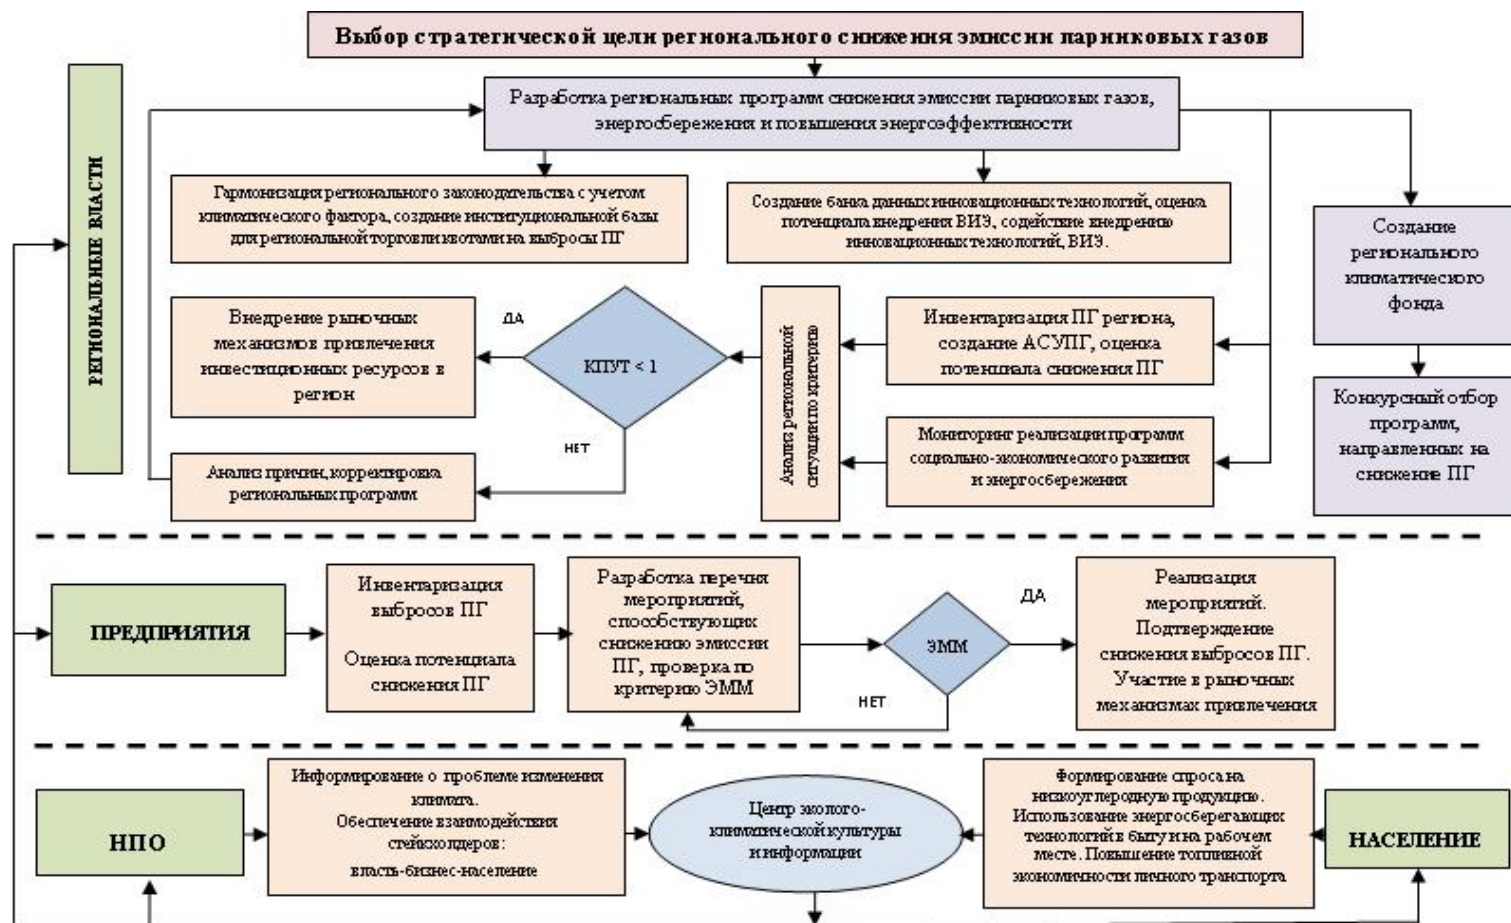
Выбор стратегической цели регионального снижения эмиссии парниковых газов

Разработка региональных программ снижения эмиссии парниковых газов, энергосбережения и повышения энергоэффективности

РЕГИОНАЛЬНЫЕ ВЛАСТИ

Гармонизация регионального законодательства с учетом климатического фактора, создание институциональной базы для региональной торговли квотами на выбросы ПГ

Создание банка данных инновационных технологий, оценка потенциала внедрения ВИЭ, содействие внедрению инновационных технологий, ВИЭ.

Создание регионального климатичесюго фонда

Внедрение рыночных механизмов привлечения инвестиционных ресурсов в регион

ДА

КПУТ < 1

Анализ региональной ситуации по критерию

Инвентаризация ПГ региона, создание АСУПГ, оценка потенциала снижения ПГ

Конкурсный отбор программ, направленных на снижение ПГ

НЕТ

Анализ причин, корректировка региональных программ

Мониторинг реализации программ социально-экономического развития и энергосбережения

ПРЕДПРИЯТИЯ

Инвентаризация выбросов ПГ

Оценка потенциала снижения ПГ

Разработка перечня мероприятий, способствующих снижению эмиссии ПГ, проверка по критерию ЭММ

ЭММ

ДА

НЕТ

Реализация мероприятий. Подтверждение снижения выбросов ПГ. Участие в рыночных механизмах привлечения

НПО

Информирование о проблеме изменения климата. Обеспечение взаимодействия стейкхолдеров: власть-бизнес-население

Центр эколого-климатической культуры и информации

Формирование спроса на низкоуглеродную продукцию. Использование энергосберегающих технологий в быту и на рабочем месте. Повышение топливной экономичности личного транспорта

НАСЕЛЕНИЕ